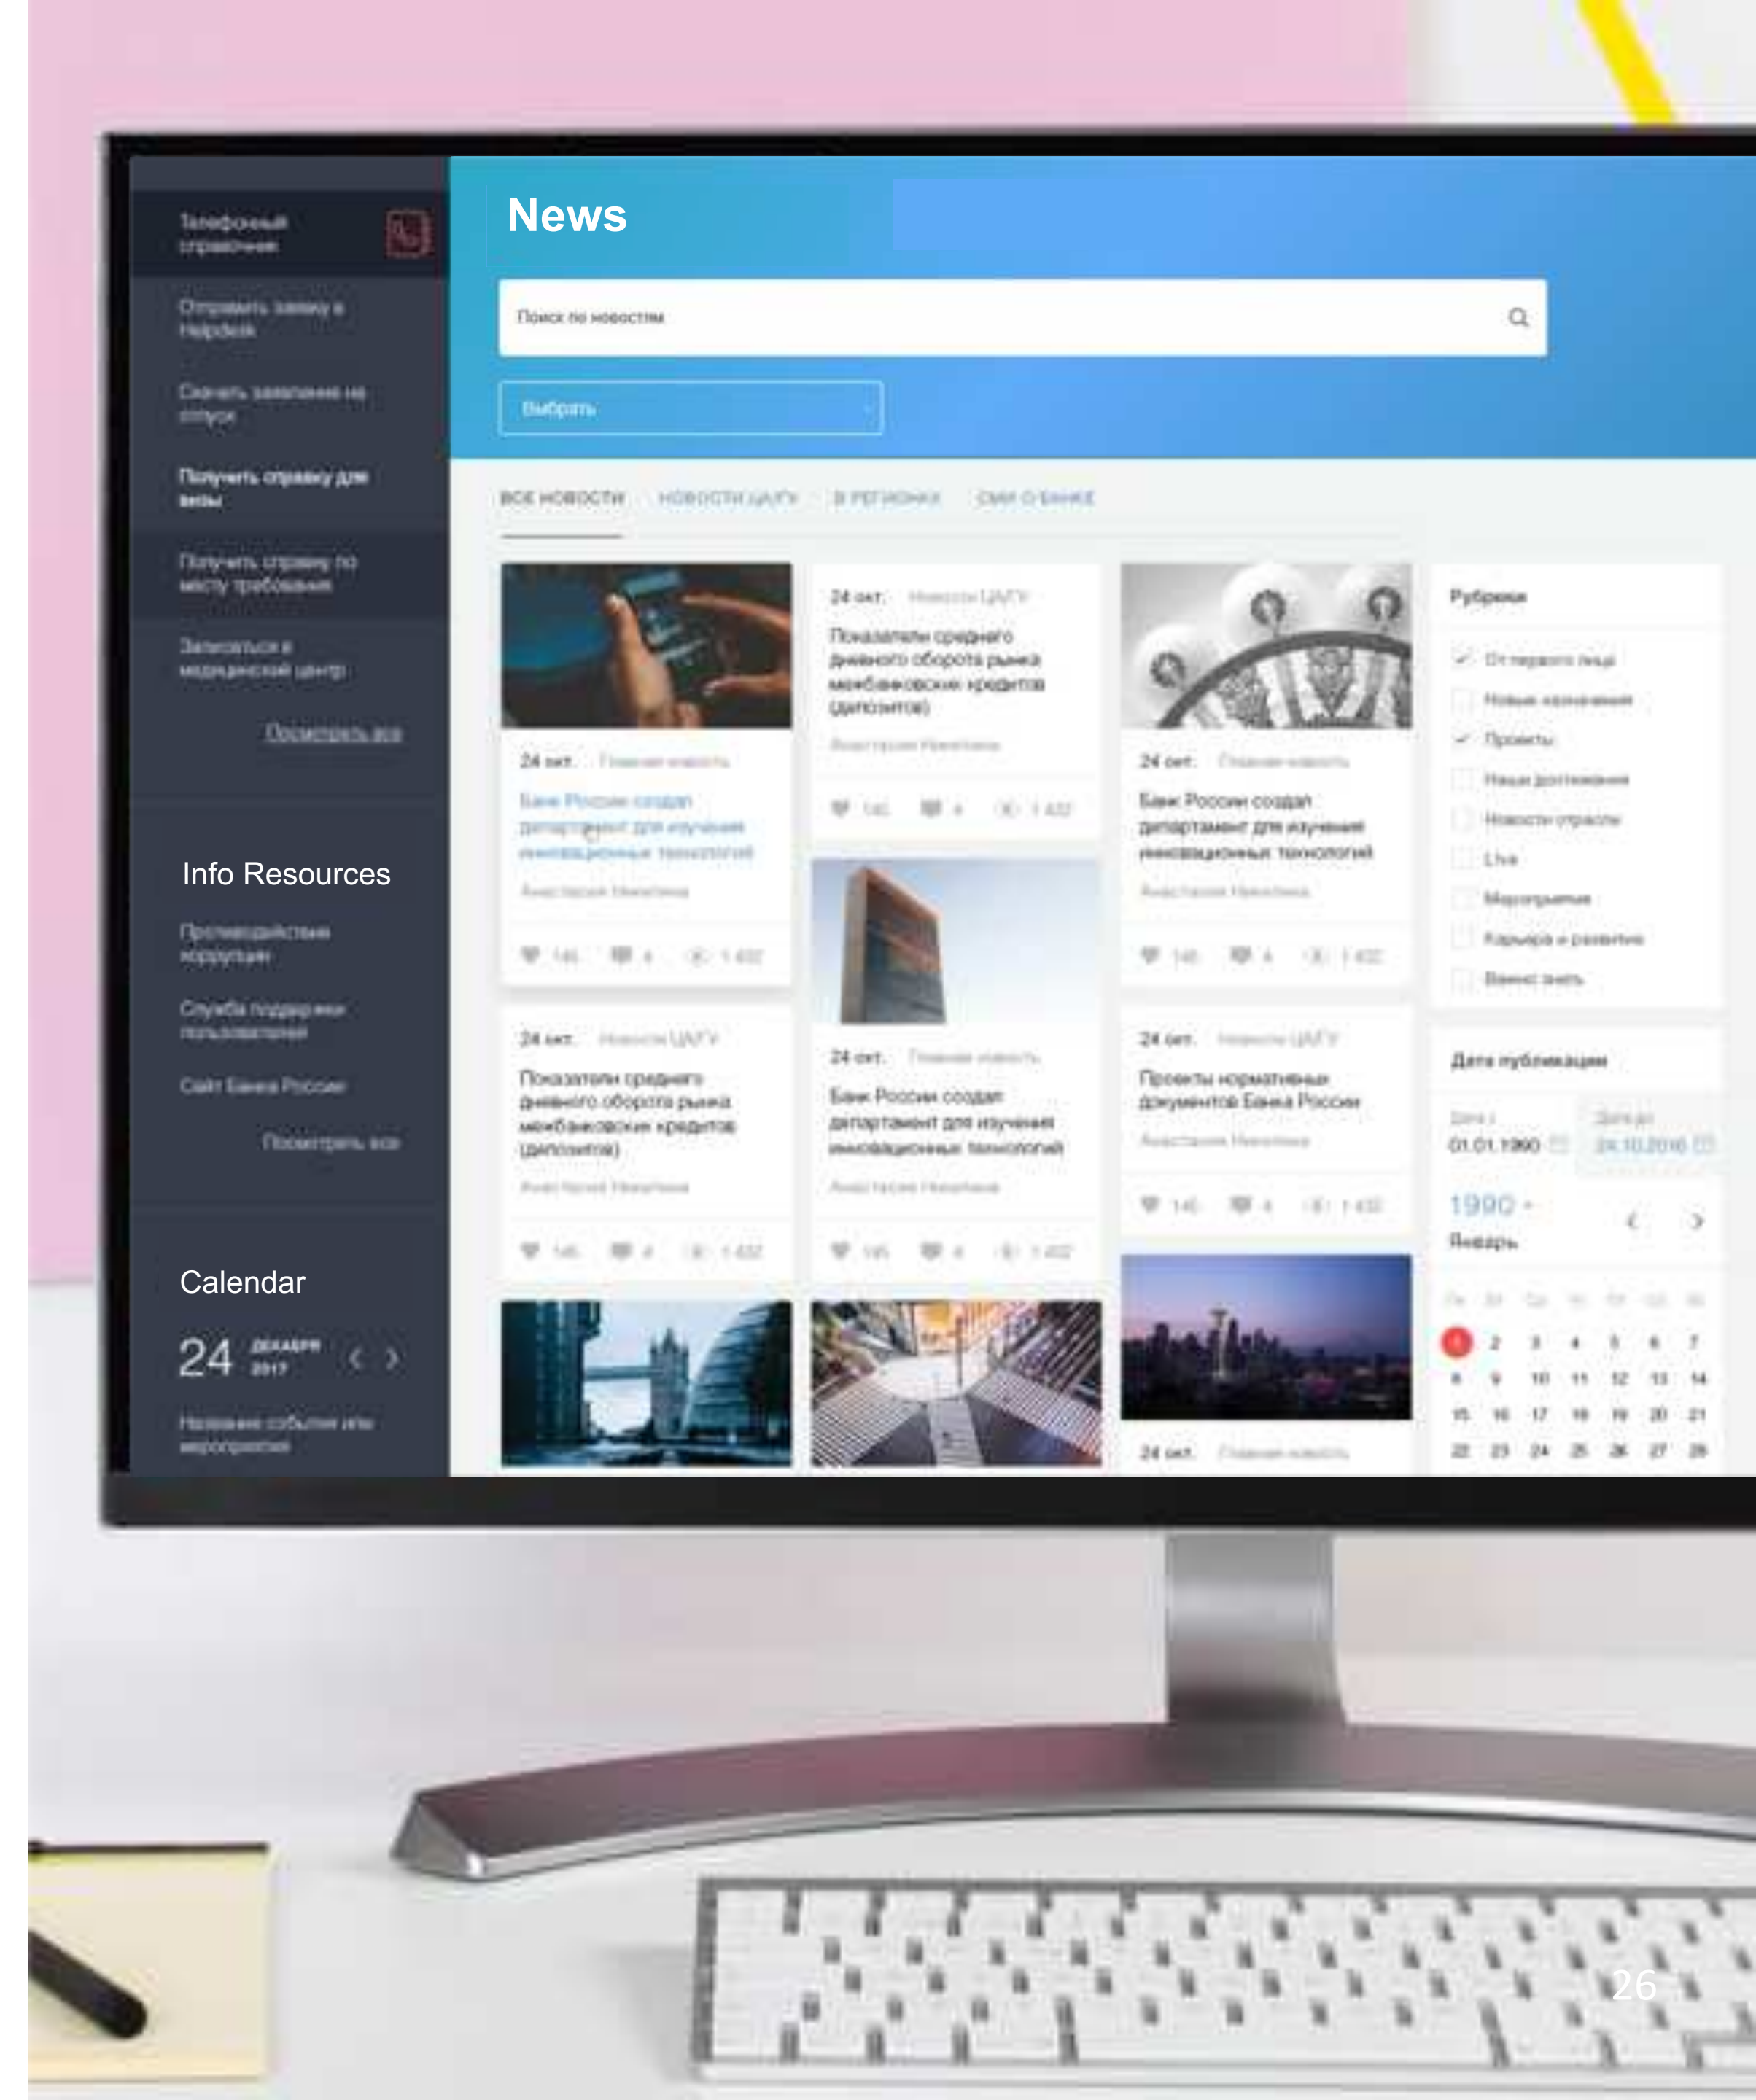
Телефонный справочник

Отправить заявку в Helpdesk

Скачать заявление на отпуск

Получить справку для визы

Получить справку по месту требования

Записаться в медицинский центр

Посмотреть все

Info Resources

Противодействие коррупции

Служба поддержки пользователей

Сайт Банка России

Посмотреть все

Calendar

24 ДЕКАБРЯ 2017

Название события или мероприятия

News

Поиск по новостям

Выбрать

ВСЕ НОВОСТИ НОВОСТИ ЦАГУ В РЕГИОНАХ СМИ О БАНКЕ

24 окт. Главная новость
Банк России создал департамент для изучения инновационных технологий
Анастасия Никитина
146 4 1 432

24 окт. Новости ЦАГУ
Показатели среднего дневного оборота рынка межбанковских кредитов (депозитов)
Анастасия Никитина
146 4 1 432

24 окт. Главная новость
Банк России создал департамент для изучения инновационных технологий
Анастасия Никитина
146 4 1 432

24 окт. Новости ЦАГУ
Показатели среднего дневного оборота рынка межбанковских кредитов (депозитов)
Анастасия Никитина
146 4 1 432

24 окт. Главная новость
Банк России создал департамент для изучения инновационных технологий
Анастасия Никитина
146 4 1 432

24 окт. Новости ЦАГУ
Проекты нормативных документов Банка России
Анастасия Никитина
146 4 1 432

24 окт. Главная новость

Рубрики
От первого лица
Новые назначения
Проекты
Наши достижения
Новости отрасли
Live
Мероприятия
Карьера и развитие
Важно знать

Дата публикации
Дата с 01.01.1990
Дата до 24.10.2016
1990
Январь

| 1 | 2 | 3 | 4 | 5 | 6 | 7 |
|---|---|---|---|---|---|---|
| 8 | 9 | 10 | 11 | 12 | 13 | 14 |
| 15 | 16 | 17 | 18 | 19 | 20 | 21 |
| 22 | 23 | 24 | 25 | 26 | 27 | 28 |

26